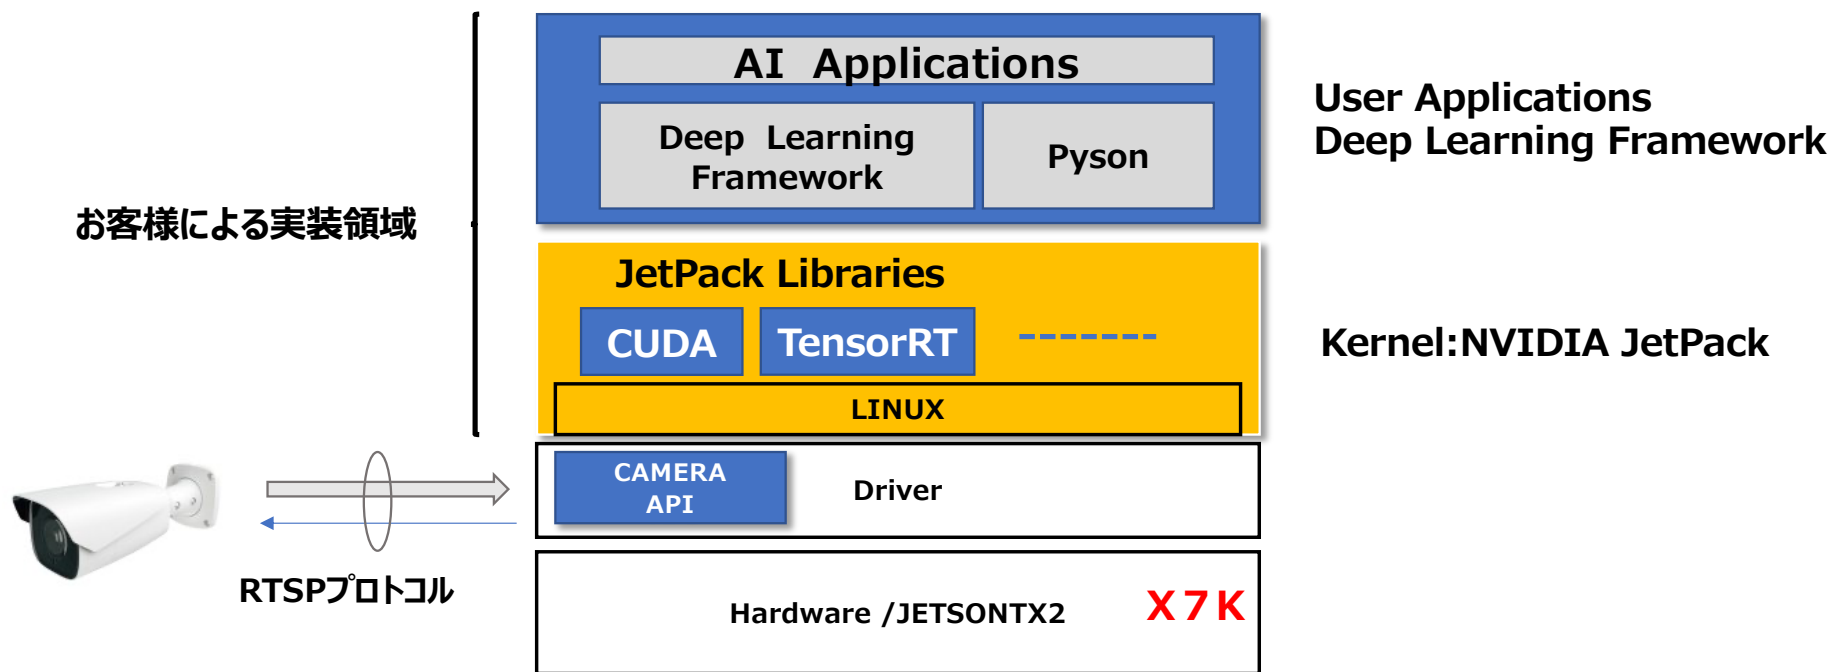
お客様による実装領域

AI Applications

Deep Learning Framework

Pyson

User Applications
Deep Learning Framework

JetPack Libraries

CUDA

TensorRT

--------

LINUX

Kernel:NVIDIA JetPack

CAMERA API

Driver

RTSPプロトコル

Hardware /JETSONTX2

X7K